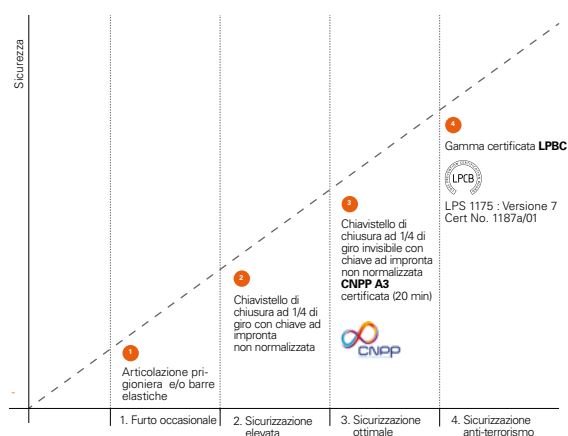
Sicurezza

1
Articolazione prigioniera e/o barre elastiche

2
Chiavistello di chiusura ad 1/4 di giro con chiave ad impronta non normalizzata

3
Chiavistello di chiusura ad 1/4 di giro invisibile con chiave ad impronta non normalizzata **CNPP A3** certificata (20 min)

CNPP

4
Gamma certificata **LPBC**

LPCB

LPS 1175 : Versione 7
Cert No. 1187a/01

1. Furto occasionale

2. Sicurizzazione elevata

3. Sicurizzazione ottimale

4. Sicurizzazione anti-terrorismo